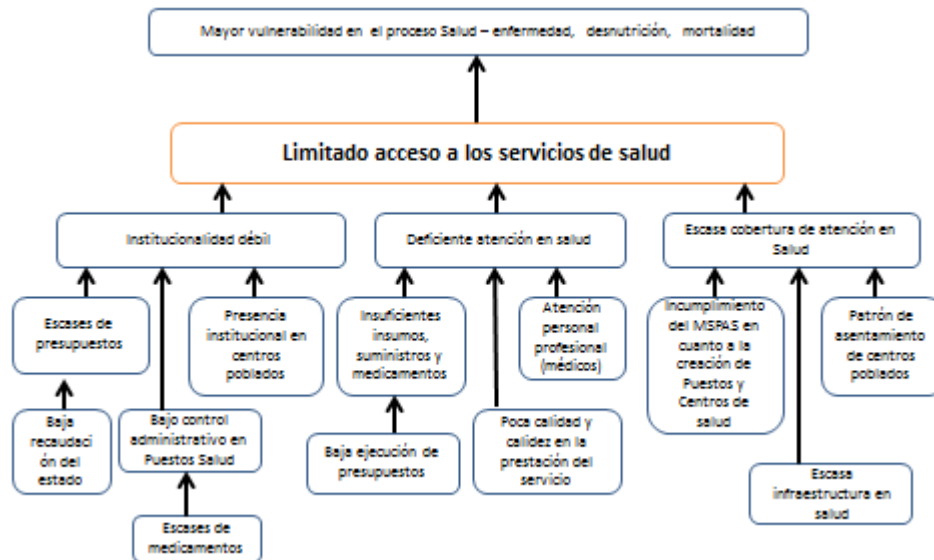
Mayor vulnerabilidad en el proceso Salud – enfermedad, desnutrición, mortalidad

Limitado acceso a los servicios de salud

Institucionalidad débil

Deficiente atención en salud

Escasa cobertura de atención en Salud

Escases de presupuestos

Presencia institucional en centros poblados

Insuficientes insumos, suministros y medicamentos

Atención personal profesional (médicos)

Incumplimiento del MSPAS en cuanto a la creación de Puestos y Centros de salud

Patrón de asentamiento de centros poblados

Baja recaudación del estado

Bajo control administrativo en Puestos Salud

Baja ejecución de presupuestos

Poca calidad y calidez en la prestación del servicio

Escasa infraestructura en salud

Escases de medicamentos